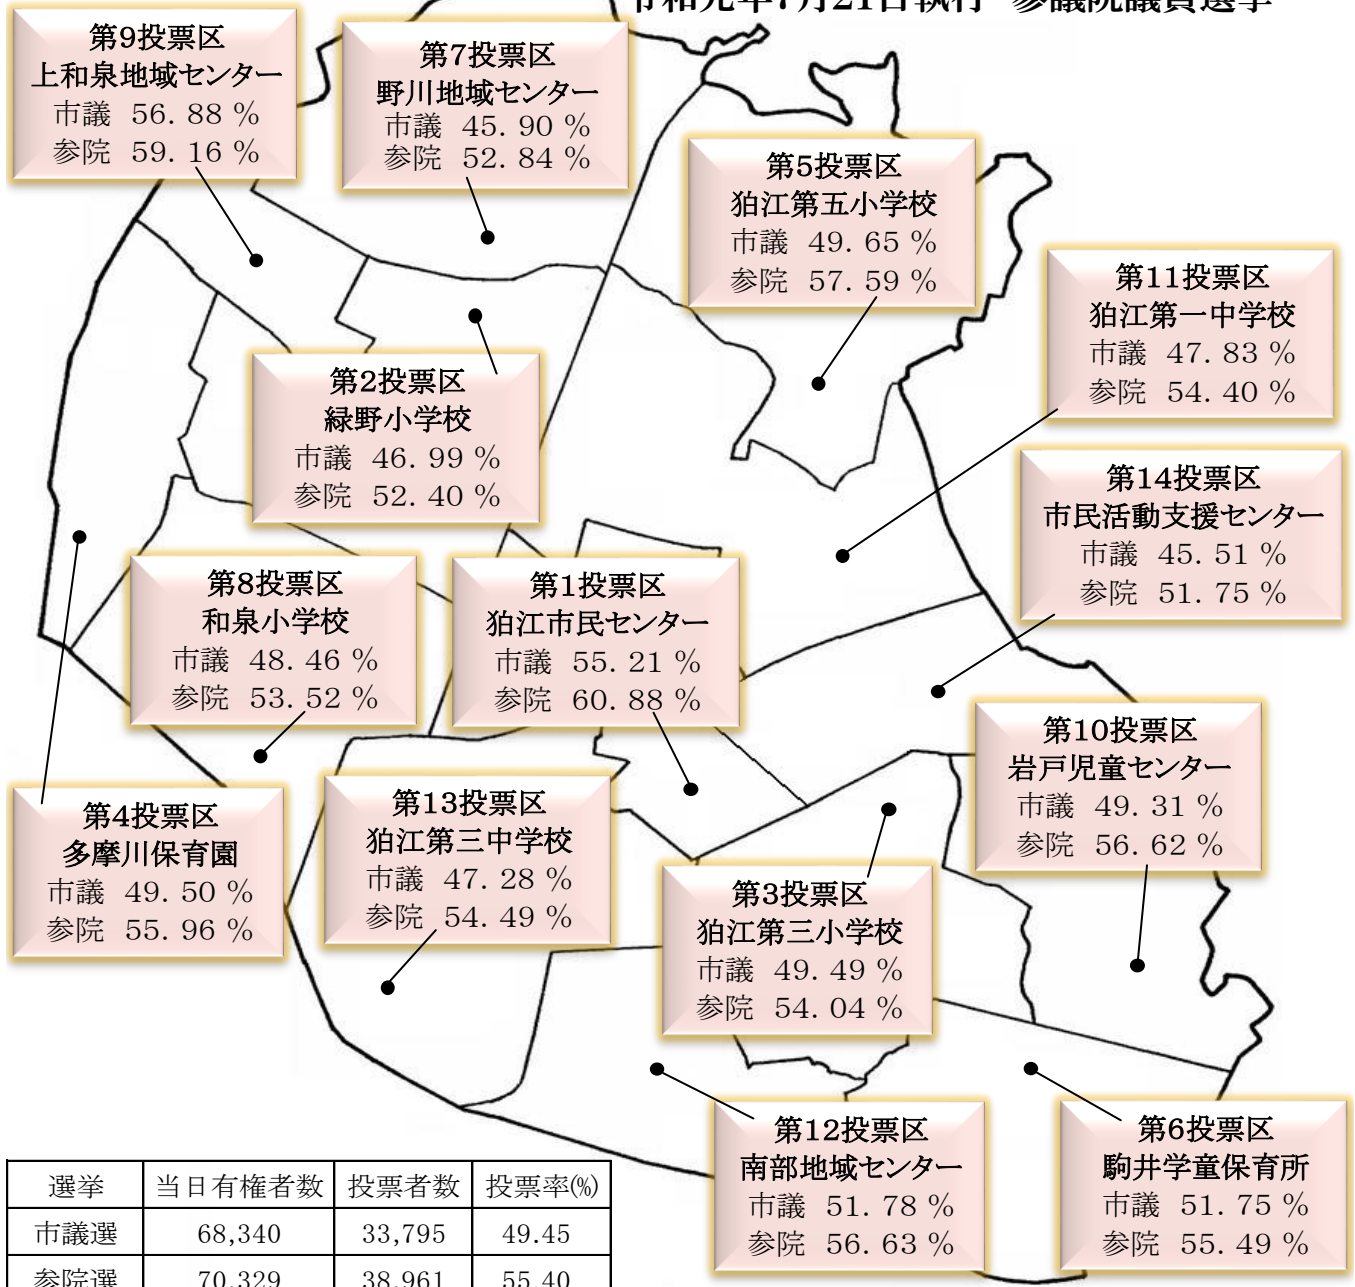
令和元年7月21日執行 参議院議員選挙

第9投票区
上和泉地域センター
市議 56.88％
参院 59.16％

第7投票区
野川地域センター
市議 45.90％
参院 52.84％

第5投票区
狛江第五小学校
市議 49.65％
参院 57.59％

第11投票区
狛江第一中学校
市議 47.83％
参院 54.40％

第2投票区
緑野小学校
市議 46.99％
参院 52.40％

第14投票区
市民活動支援センター
市議 45.51％
参院 51.75％

第8投票区
和泉小学校
市議 48.46％
参院 53.52％

第1投票区
狛江市民センター
市議 55.21％
参院 60.88％

第10投票区
岩戸児童センター
市議 49.31％
参院 56.62％

第4投票区
多摩川保育園
市議 49.50％
参院 55.96％

第13投票区
狛江第三中学校
市議 47.28％
参院 54.49％

第3投票区
狛江第三小学校
市議 49.49％
参院 54.04％

第12投票区
南部地域センター
市議 51.78％
参院 56.63％

第6投票区
駒井学童保育所
市議 51.75％
参院 55.49％

| 選挙 | 当日有権者数 | 投票者数 | 投票率(%) |
|---|---|---|---|
| 市議選 | 68,340 | 33,795 | 49.45 |
| 参院選 | 70,329 | 38,961 | 55.40 |